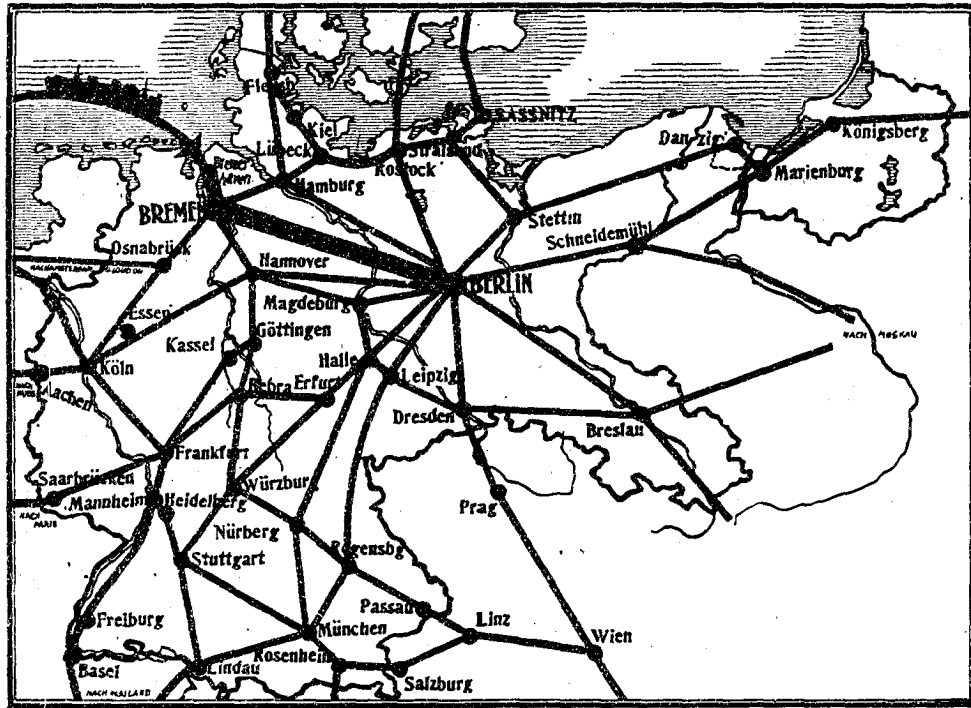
Flensb
Kiel
Lübeck
SASSNITZ
Stralsund
Rostock
Hamburg
Bremerhaven
BREMEN
Danzig
Königsberg
Marienburg
Stettin
Schneidemühl
Osnabrück
NACH AMSTERDAM U. LONDON
Hannover
BERLIN
Essen
Magdeburg
NACH MOSKAU
Kassel
Göttingen
Köln
Halle
Leipzig
Aachen
NACH PARIS
Bebra
Erfurt
Dresden
Breslau
Frankfurt
Saarbrücken
NACH PARIS
Mannheim
Heidelberg
Würzburg
Prag
Nürberg
Stuttgart
Regensbg
Passau
Freiburg
München
Linz
Wien
Basel
Lindau
Rosenheim
Salzburg
NACH AUSLAND